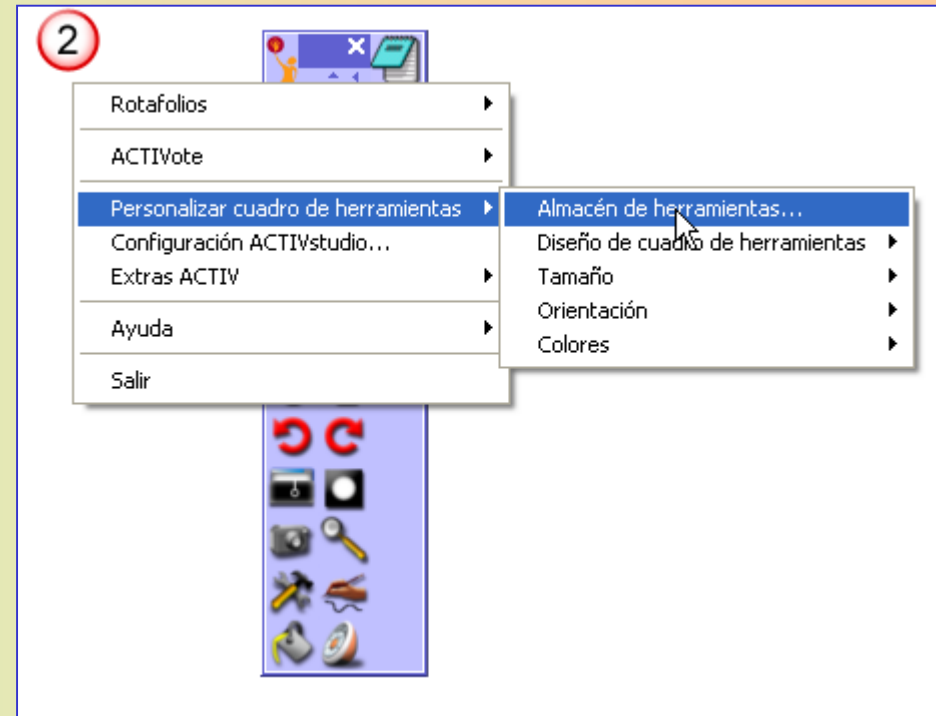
2

Rotafolios
ACTIVote
Personalizar cuadro de herramientas
Configuración ACTIVstudio...
Extras ACTIV
Ayuda
Salir

Almacén de herramientas...
Diseño de cuadro de herramientas
Tamaño
Orientación
Colores